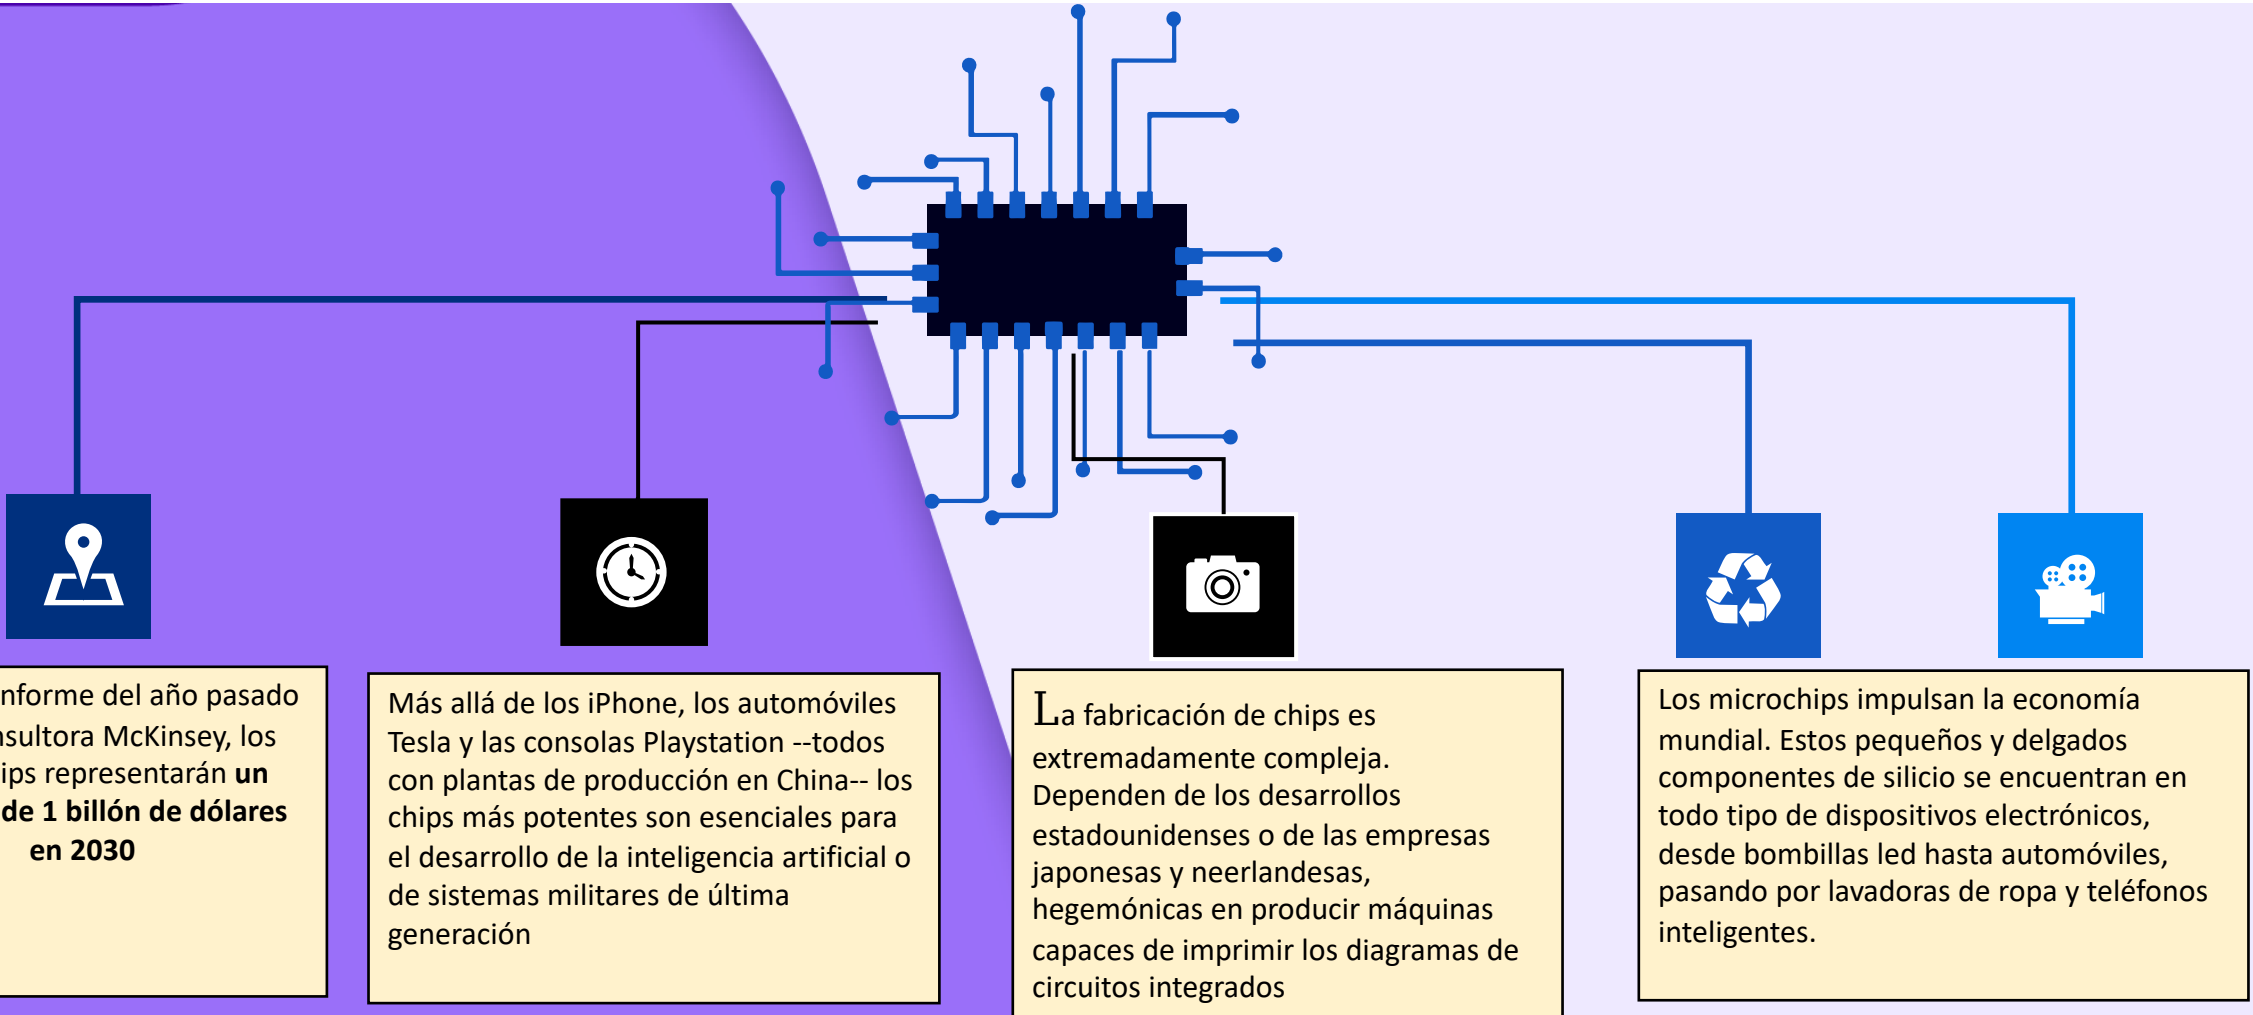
nforme del año pasado nsultora McKinsey, los ips representarán **un de 1 billón de dólares en 2030**

Más allá de los iPhone, los automóviles Tesla y las consolas Playstation --todos con plantas de producción en China-- los chips más potentes son esenciales para el desarrollo de la inteligencia artificial o de sistemas militares de última generación

La fabricación de chips es extremadamente compleja. Dependen de los desarrollos estadounidenses o de las empresas japonesas y neerlandesas, hegemónicas en producir máquinas capaces de imprimir los diagramas de circuitos integrados

Los microchips impulsan la economía mundial. Estos pequeños y delgados componentes de silicio se encuentran en todo tipo de dispositivos electrónicos, desde bombillas led hasta automóviles, pasando por lavadoras de ropa y teléfonos inteligentes.